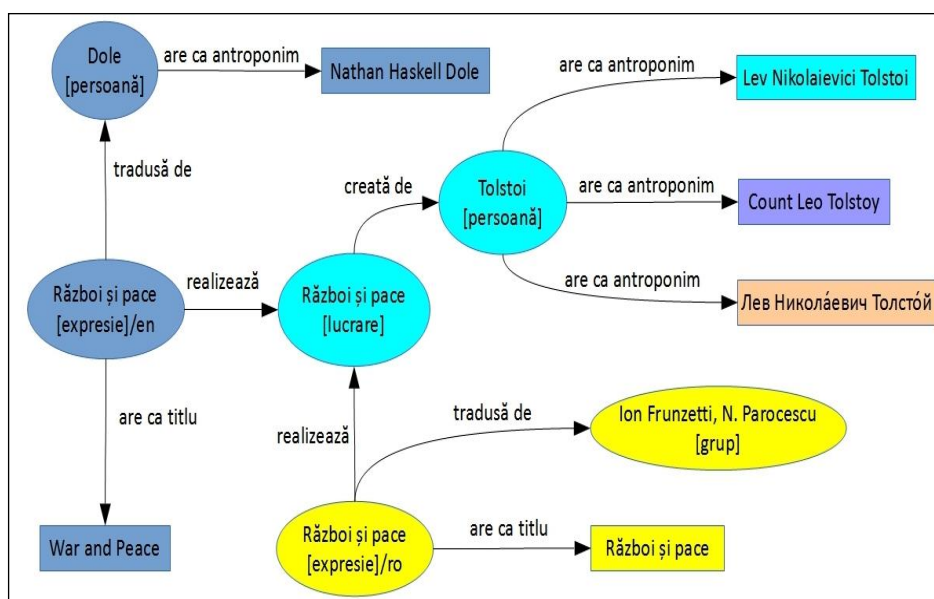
Dole [persoană]

are ca antroponim

Nathan Haskell Dole

are ca antroponim

Lev Nikolaievici Tolstoi

tradusă de

creată de

Tolstoi [persoană]

are ca antroponim

Count Leo Tolstoy

are ca antroponim

Război și pace [expresie]/en

realizează

Război și pace [lucrare]

Лев Никола́евич Толсто́й

are ca titlu

realizează

tradusă de

Ion Frunzetti, N. Parocescu [grup]

War and Peace

Război și pace [expresie]/ro

are ca titlu

Război și pace